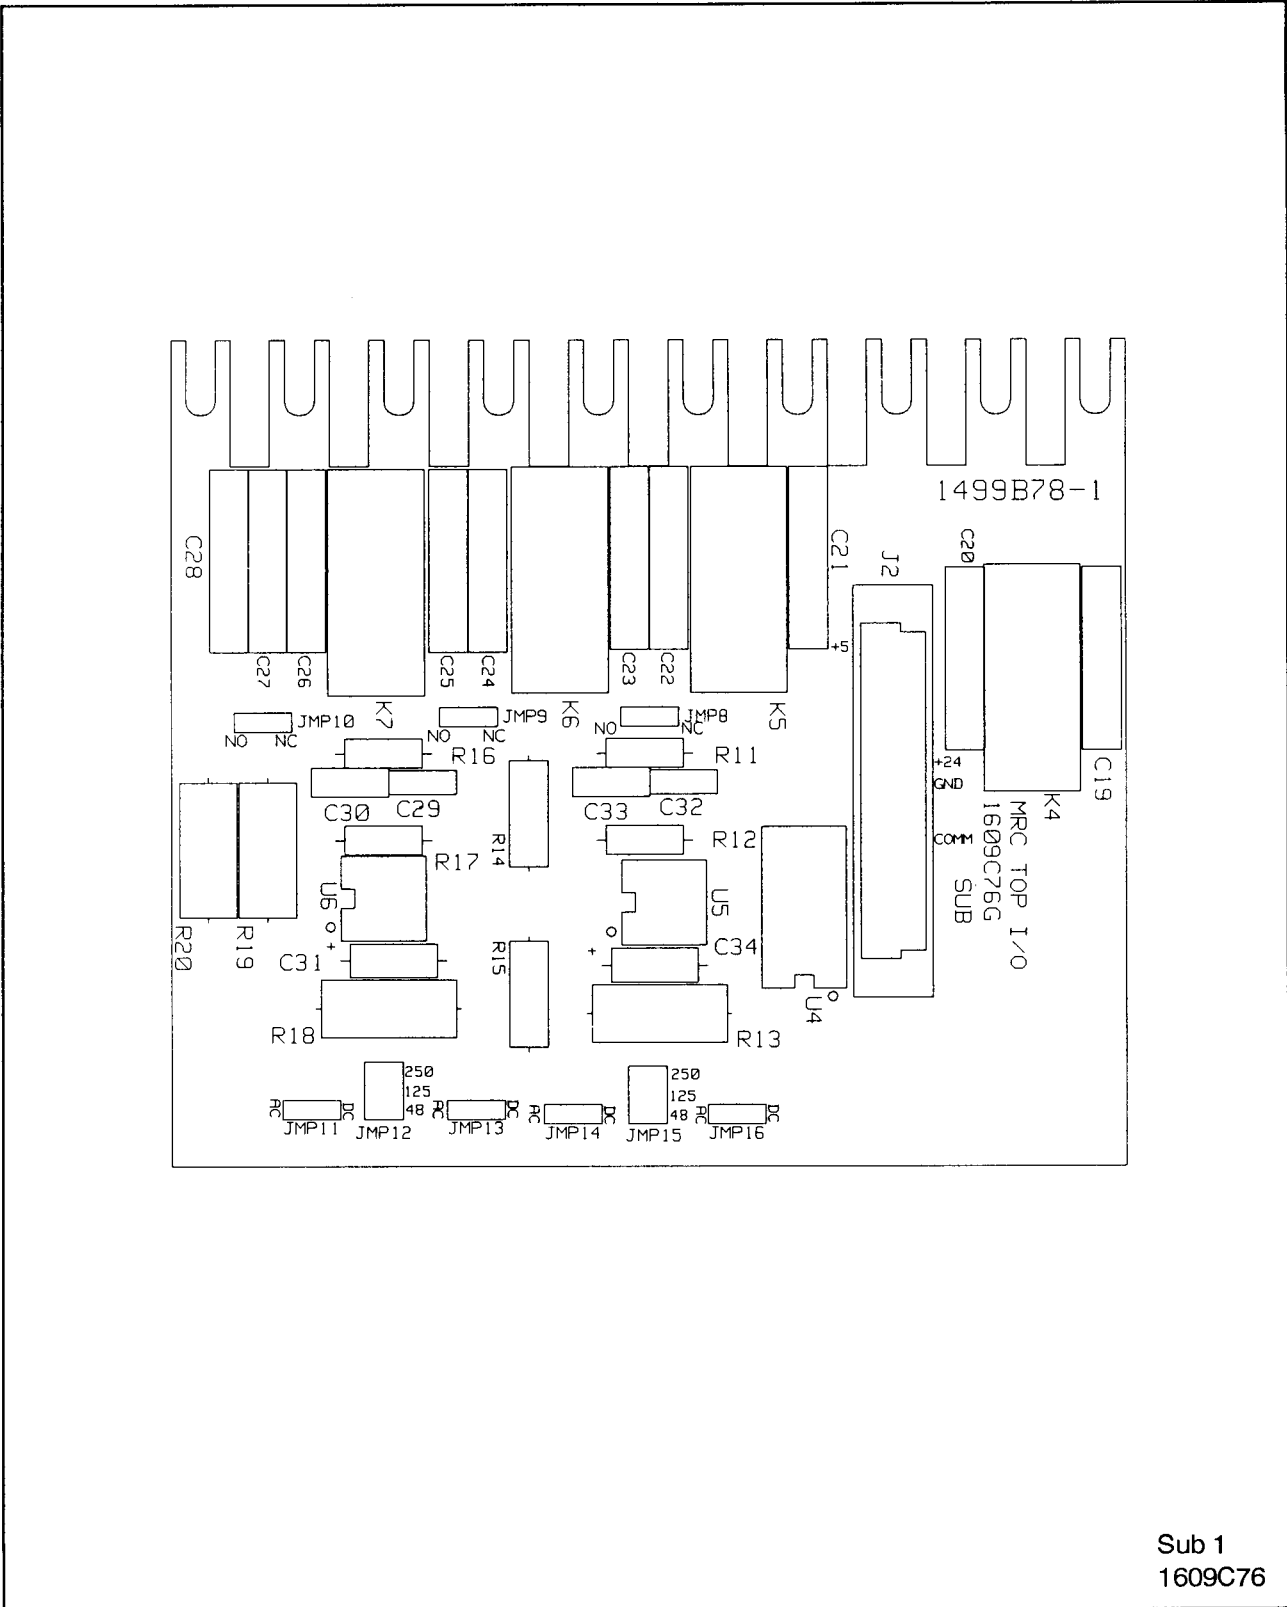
1499B78-1

C28
C27
C26
K7
C25
C24
K6
C23
C22
K5
C21
+5
J2
C20
C19
K4
MRC TOP I/O
1609C76G
SUB
+24
GND
COMM

JMP10
NO NC
JMP9
NO NC
JMP8
NO NC
R16
R11
C30
C29
C33
C32
R14
R12
R17
U6
U5
R20
R19
C31
R15
C34
U4
R18
R13

250
125
48
AC DC
JMP11
JMP12
AC DC
JMP13
AC DC
JMP14
250
125
48
JMP15
AC DC
JMP16

Sub 1
1609C76